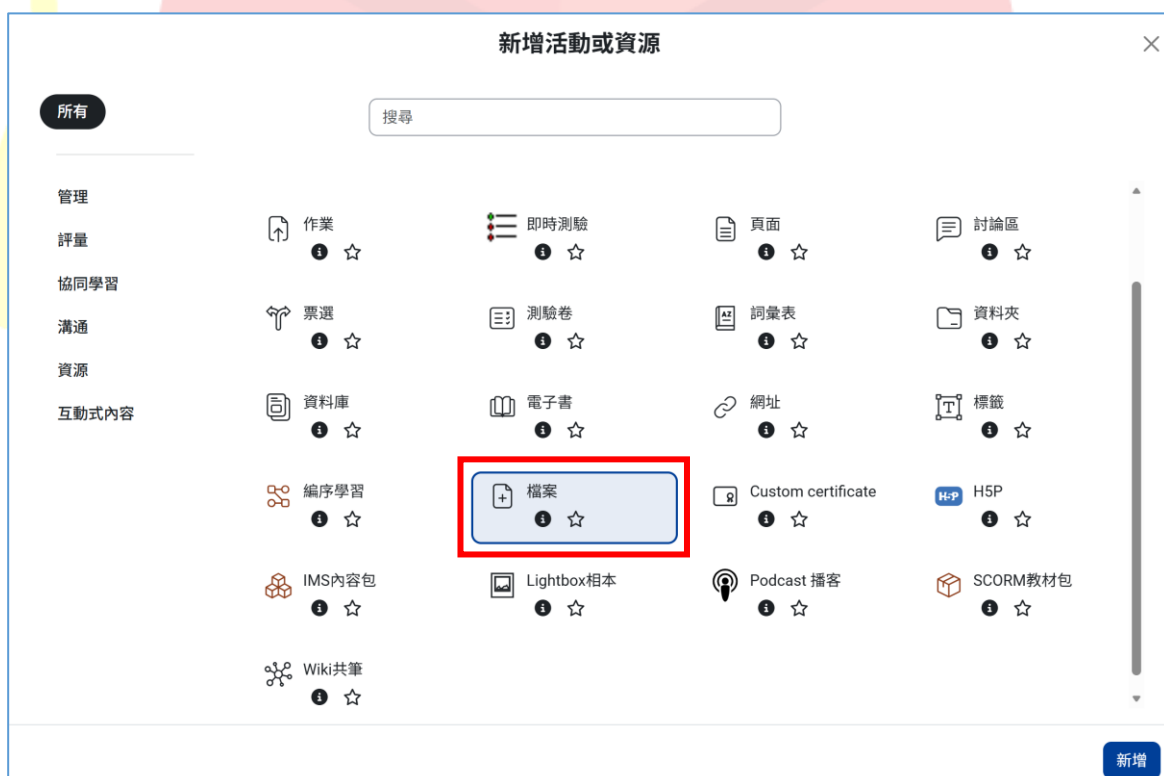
新增活動或資源

×

所有

搜尋

管理

評量

協同學習

溝通

資源

互動式內容

作業

即時測驗

頁面

討論區

票選

測驗卷

詞彙表

資料夾

資料庫

電子書

網址

標籤

編序學習

檔案

Custom certificate

H5P

IMS內容包

Lightbox相本

Podcast 播客

SCORM教材包

Wiki共筆

新增